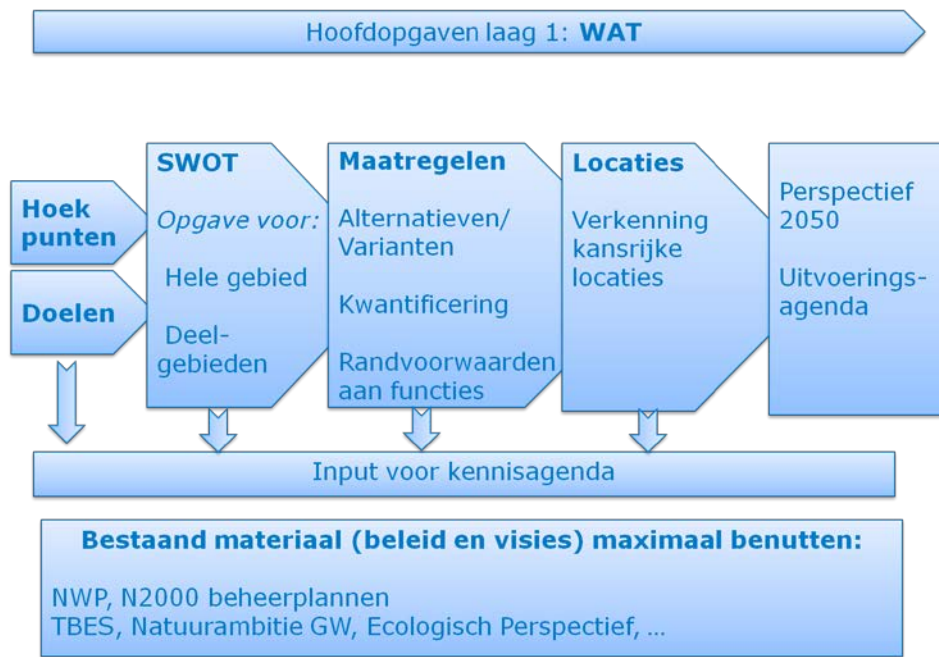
Hoofdopgaven laag 1: **WAT**

**Hoek punten**

**Doelen**

**SWOT**

*Opgave voor:*

Hele gebied

Deelgebieden

**Maatregelen**

Alternatieven/ Varianten

Kwantificering

Randvoorwaarden aan functies

**Locaties**

Verkenning kansrijke locaties

Perspectief 2050

Uitvoeringsagenda

Input voor kennisagenda

**Bestaand materiaal (beleid en visies) maximaal benutten:**

NWP, N2000 beheerplannen
TBES, Natuurambitie GW, Ecologisch Perspectief, ...